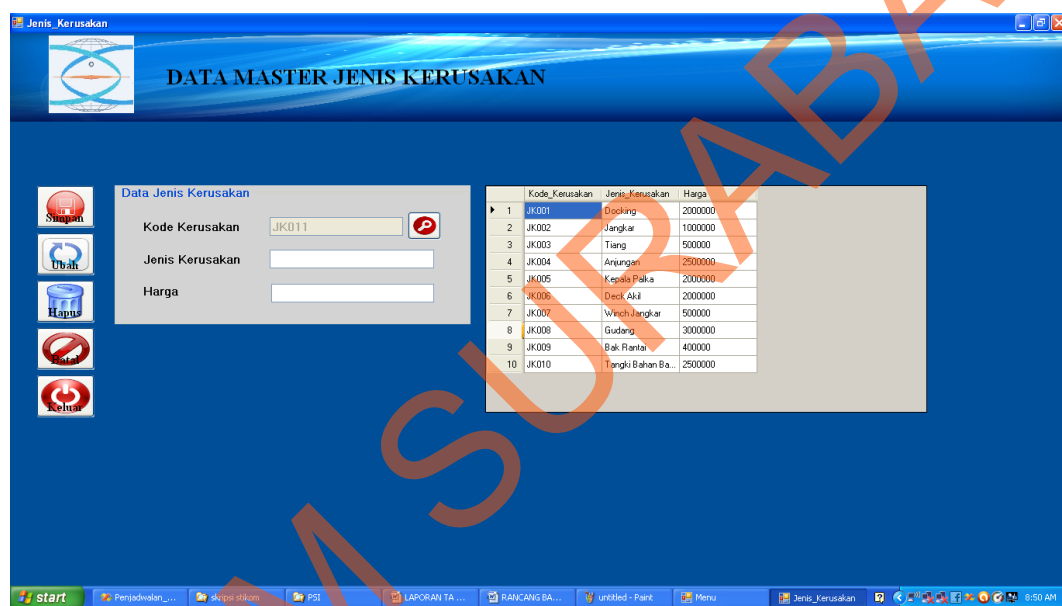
Jenis_Kerusakan

DATA MASTER JENIS KERUSAKAN

Simpan
Ubah
Hapus
Batal
Keluar

Data Jenis Kerusakan

Kode Kerusakan JK011

Jenis Kerusakan

Harga

| | Kode_Kerusakan | Jenis_Kerusakan | Harga |
|---|---|---|---|
| 1 | JK001 | Docking | 2000000 |
| 2 | JK002 | Jangkar | 1000000 |
| 3 | JK003 | Tiang | 500000 |
| 4 | JK004 | Anjungan | 2500000 |
| 5 | JK005 | Kepala Palka | 2000000 |
| 6 | JK006 | Deck Akil | 2000000 |
| 7 | JK007 | Winch Jangkar | 500000 |
| 8 | JK008 | Gudang | 3000000 |
| 9 | JK009 | Bak Rantai | 400000 |
| 10 | JK010 | Tangki Bahan Ba... | 2500000 |

start | Penjadwalan_... | skripsi stikom | PSI | LAPORAN TA ... | RANCANG BA... | untitled - Paint | Menu | Jenis_Kerusakan | 8:50 AM